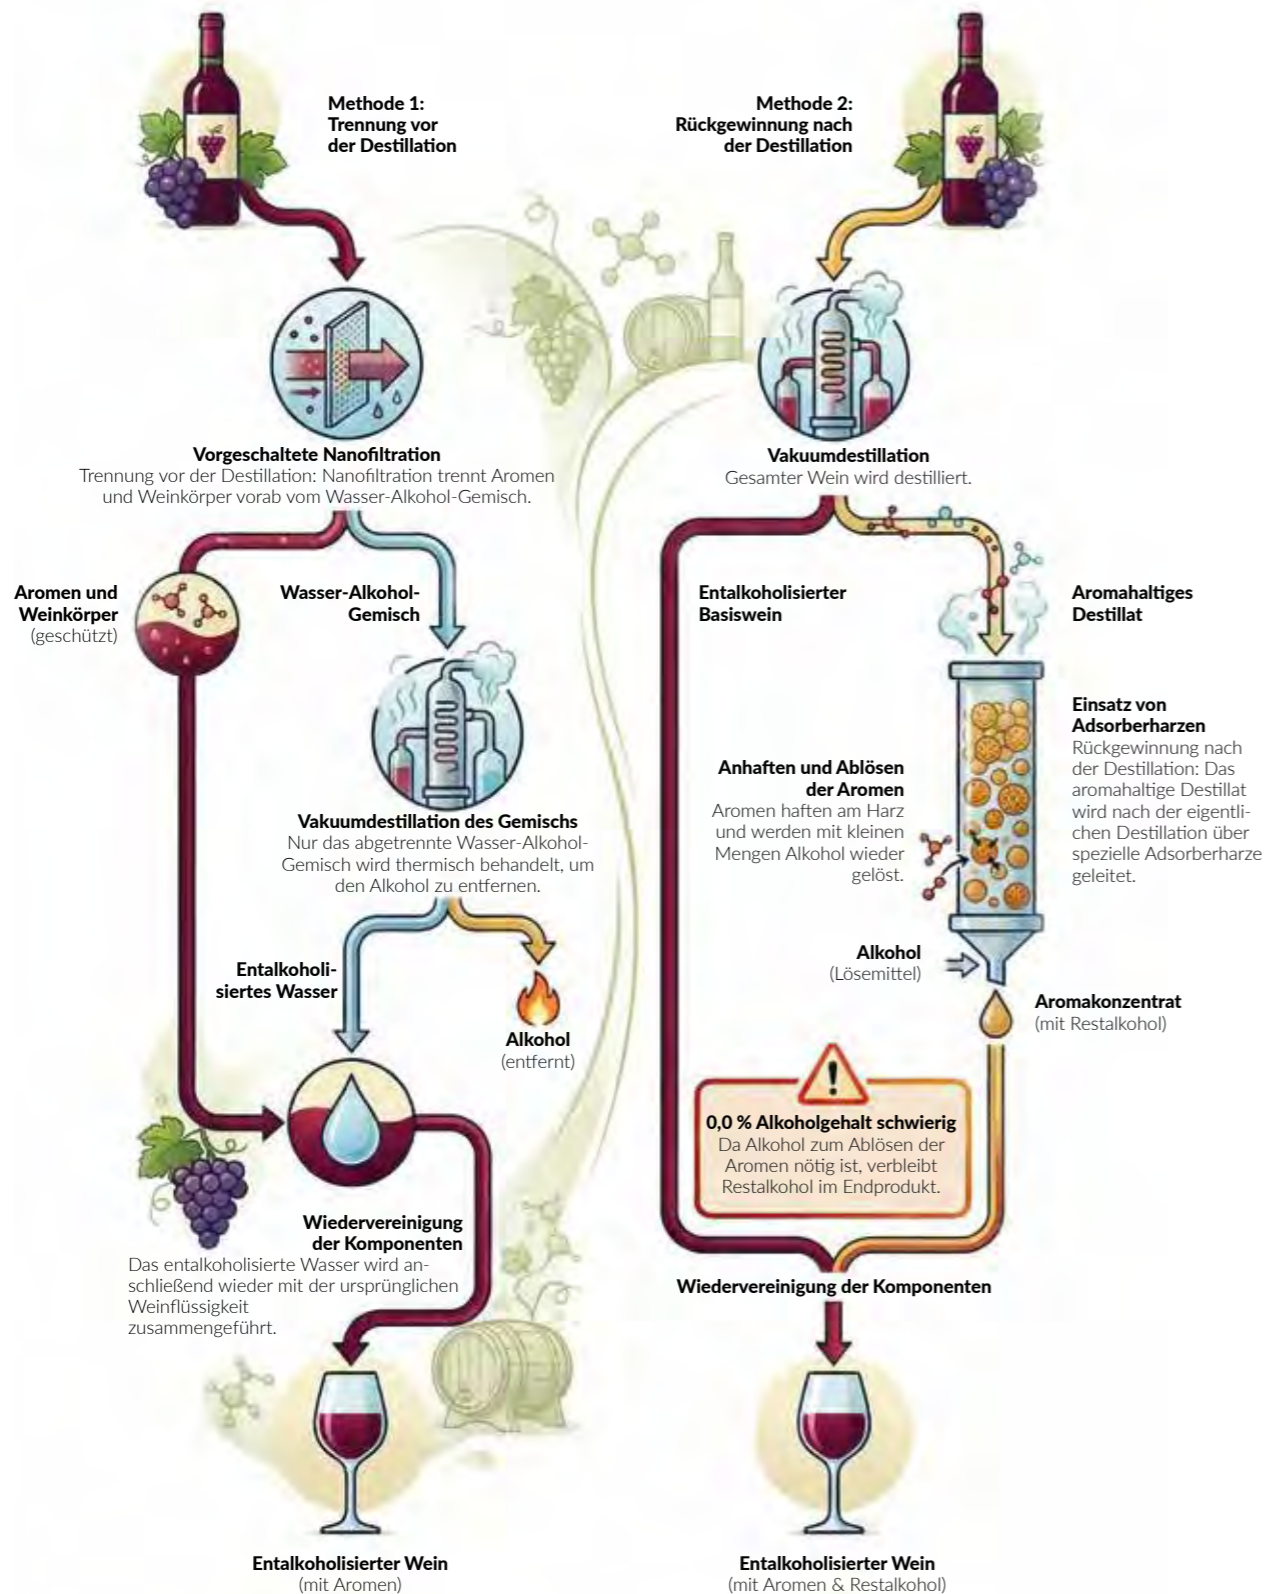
Methode 1:
Trennung vor der Destillation

Methode 2:
Rückgewinnung nach der Destillation

Vorgeschaltete Nanofiltration
Trennung vor der Destillation: Nanofiltration trennt Aromen und Weinkörper vorab vom Wasser-Alkohol-Gemisch.

Aromen und Weinkörper
(geschützt)

Wasser-Alkohol-Gemisch

Vakuumdestillation des Gemischs
Nur das abgetrennte Wasser-Alkohol-Gemisch wird thermisch behandelt, um den Alkohol zu entfernen.

Entalkoholisiertes Wasser

Alkohol
(entfernt)

Wiedervereinigung der Komponenten
Das entalkoholisierte Wasser wird anschließend wieder mit der ursprünglichen Weinflüssigkeit zusammengeführt.

Entalkoholisierter Wein
(mit Aromen)

Vakuumdestillation
Gesamter Wein wird destilliert.

Entalkoholisierter Basiswein

Aromahaltiges Destillat

Einsatz von Adsorberharzen
Rückgewinnung nach der Destillation: Das aromahaltige Destillat wird nach der eigentlichen Destillation über spezielle Adsorberharze geleitet.

Anhaften und Ablösen der Aromen
Aromen haften am Harz und werden mit kleinen Mengen Alkohol wieder gelöst.

Alkohol
(Lösemittel)

Aromakonzentrat
(mit Restalkohol)

0,0 % Alkoholgehalt schwierig
Da Alkohol zum Ablösen der Aromen nötig ist, verbleibt Restalkohol im Endprodukt.

Wiedervereinigung der Komponenten

Entalkoholisierter Wein
(mit Aromen & Restalkohol)